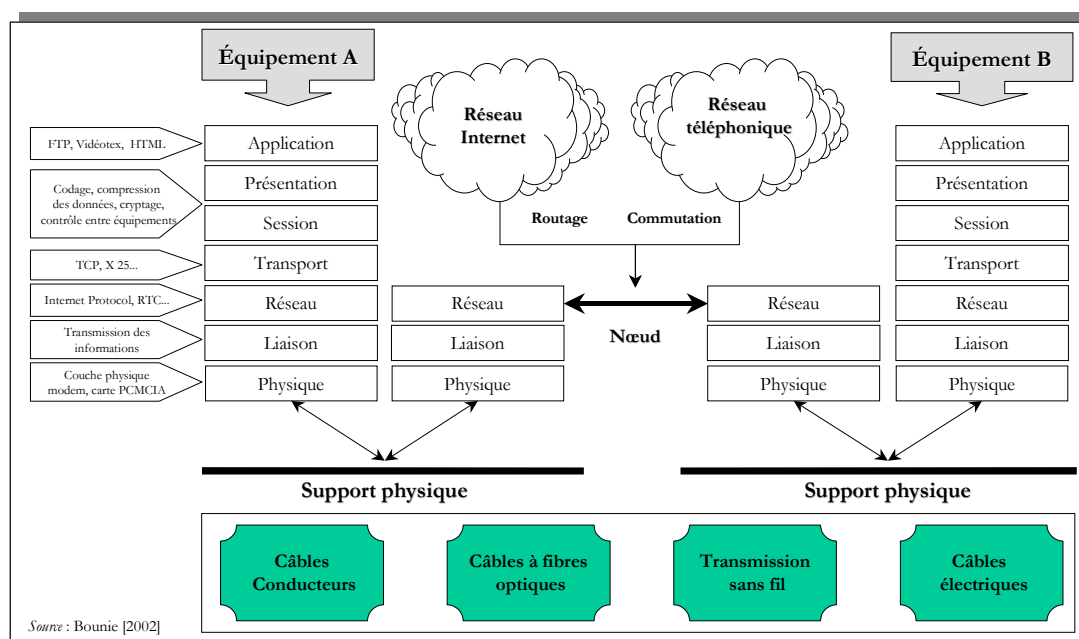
Équipement A

Réseau Internet

Réseau téléphonique

Équipement B

FTP, Vidéotex, HTML

Application

Codage, compression des données, cryptage, contrôle entre équipements

Présentation

Session

Routage

Commutation

Application

Présentation

Session

TCP, X 25...

Transport

Transport

Internet Protocol, RTC...

Réseau

Réseau

Réseau

Réseau

Transmission des informations

Liaison

Liaison

Nœud

Liaison

Liaison

Couche physique modem, carte PCMCIA

Physique

Physique

Physique

Physique

Support physique

Support physique

Câbles Conducteurs

Câbles à fibres optiques

Transmission sans fil

Câbles électriques

Source : Bounie [2002]